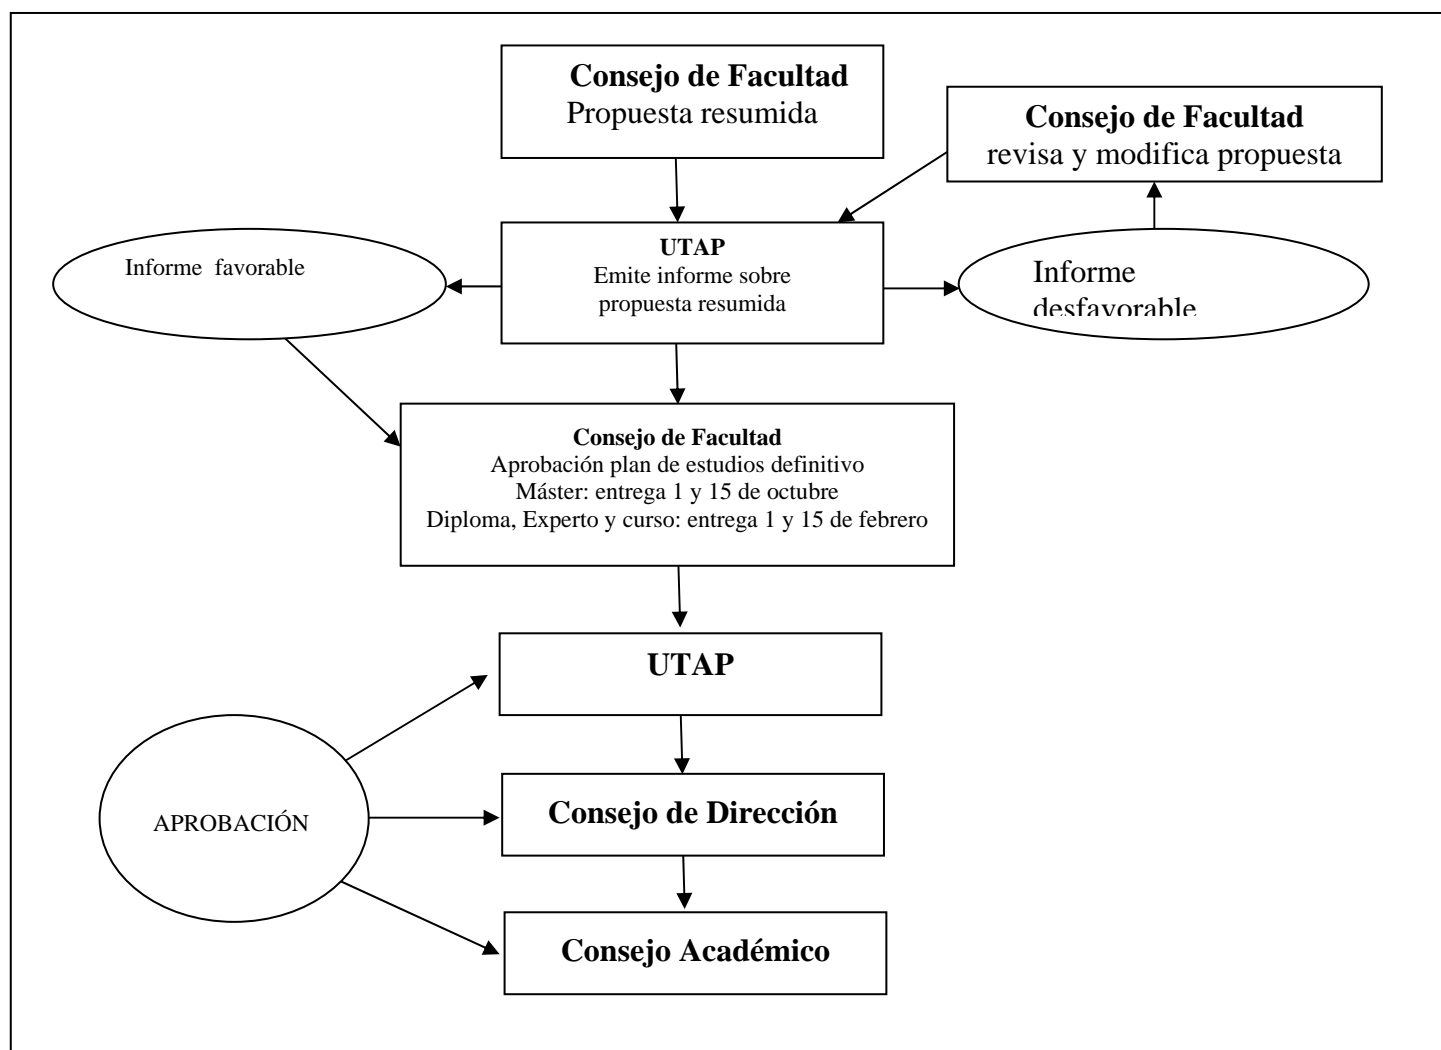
Consejo de Facultad
Propuesta resumida

Consejo de Facultad
revisa y modifica propuesta

Informe favorable

UTAP
Emite informe sobre propuesta resumida

Informe desfavorable

Consejo de Facultad
Aprobación plan de estudios definitivo
Máster: entrega 1 y 15 de octubre
Diploma, Experto y curso: entrega 1 y 15 de febrero

UTAP

APROBACIÓN

Consejo de Dirección

Consejo Académico